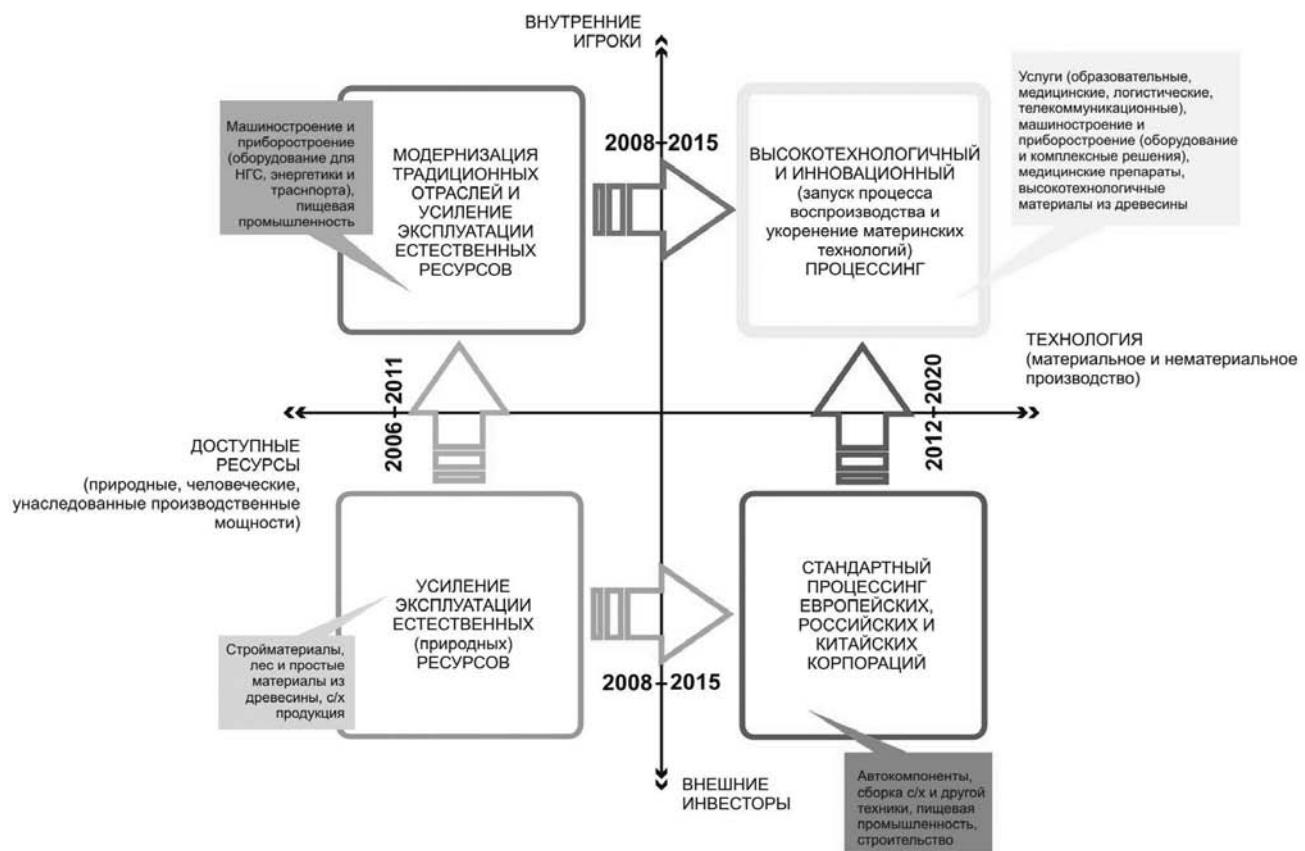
ВНУТРЕННИЕ ИГРОКИ

Машиностроение и приборостроение (оборудование для НГС, энергетики и траснпорта), пищевая промышленность

МОДЕРНИЗАЦИЯ ТРАДИЦИОННЫХ ОТРАСЛЕЙ И УСИЛЕНИЕ ЭКСПЛУАТАЦИИ ЕСТЕСТВЕННЫХ РЕСУРСОВ

2008–2015

ВЫСОКОТЕХНОЛОГИЧНЫЙ И ИННОВАЦИОННЫЙ (запуск процесса воспроизводства и укоренение материнских технологий) ПРОЦЕССИНГ

Услуги (образовательные, медицинские, логистические, телекоммуникационные), машиностроение и приборостроение (оборудование и комплексные решения), медицинские препараты, высокотехнологичные материалы из древесины

ТЕХНОЛОГИЯ (материальное и нематериальное производство)

2006–2011

2012–2020

ДОСТУПНЫЕ РЕСУРСЫ (природные, человеческие, унаследованные производственные мощности)

УСИЛЕНИЕ ЭКСПЛУАТАЦИИ ЕСТЕСТВЕННЫХ (природных) РЕСУРСОВ

Стройматериалы, лес и простые материалы из древесины, с/х продукция

2008–2015

СТАНДАРТНЫЙ ПРОЦЕССИНГ ЕВРОПЕЙСКИХ, РОССИЙСКИХ И КИТАЙСКИХ КОРПОРАЦИЙ

ВНЕШНИЕ ИНВЕСТОРЫ

Автокомпоненты, сборка с/х и другой техники, пищевая промышленность, строительство